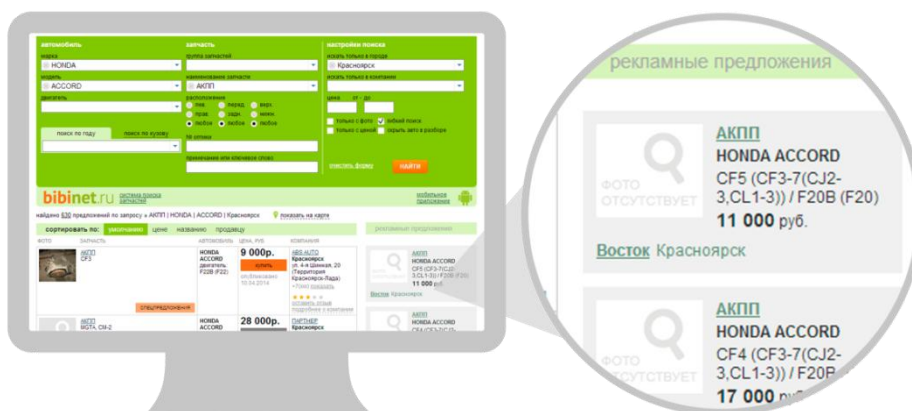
автомобиль
марка
HONDA
модель
ACCORD
двигатель
поиск по году
поиск по кузову

запчасть
группа запчастей
наименование запчасти
АКПП
расположение
лев перед. верх
прав задн. низ
любое любое любое
№ оптики
примечание или ключевое слово

настройки поиска
искать только в городе
Красноярск
искать только в компаниях
цена от до
только с фото
только с ценой
новый поиск
зкрыть авто в разборе
очистить форму
НАЙТИ

bibinet.ru система поиска запчастей
мобильное приложение

найдено 630 предложений по запросу » АКПП | HONDA | ACCORD | Красноярск
показать на карте

сортировать по: умолчанию цене названию продавцу

| ФОТО | ЗАПЧАСТЬ | АВТОМОБИЛЬ | ЦЕНА, РУБ | КОМПАНИЯ |
|---|---|---|---|---|
| | АКПП CF3 | HONDA ACCORD двигатель F22B (F22) | 9 000р. купить | ABS-AUTO Красноярск ул. 4-я Шинная, 20 (Территория Красноярск-Лада) |
| | АКПП MGTA, CM-2 | HONDA ACCORD | 28 000р. | ПАРТНЕР Красноярск |

СПЕЦПРЕДЛОЖЕНИЕ

рекламные предложения

ФОТО ОТСУТСТВУЕТ
АКПП
HONDA ACCORD
CF5 (CF3-7(CJ2-3,CL1-3)) / F20B (F20)
11 000 руб.

Восток Красноярск

ФОТО ОТСУТСТВУЕТ
АКПП
HONDA ACCORD
CF4 (CF3-7(CJ2-3,CL1-3)) / F20B
17 000 руб.